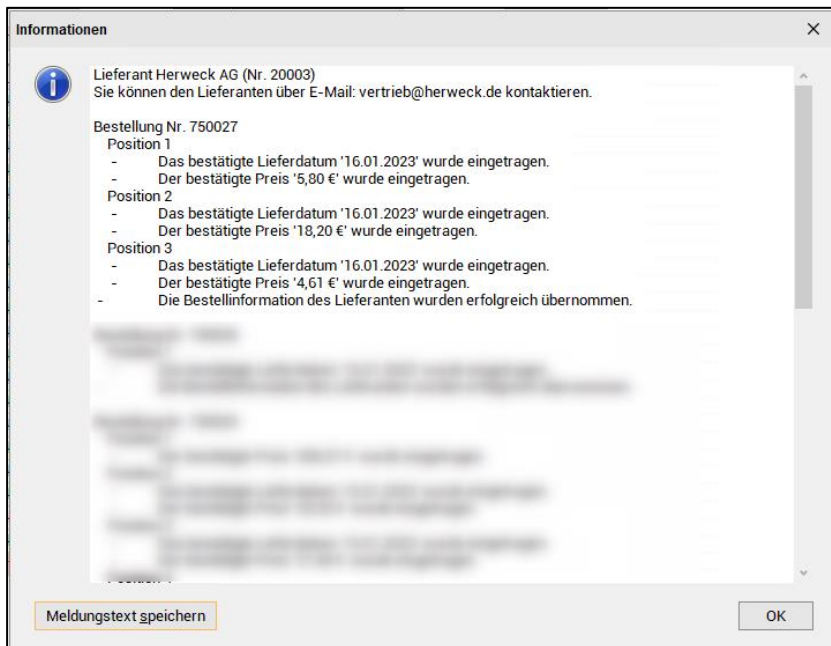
Informationen

Lieferant Herweck AG (Nr. 20003)
Sie können den Lieferanten über E-Mail: vertrieb@herweck.de kontaktieren.

Bestellung Nr. 750027
Position 1
- Das bestätigte Lieferdatum '16.01.2023' wurde eingetragen.
- Der bestätigte Preis '5,80 €' wurde eingetragen.
Position 2
- Das bestätigte Lieferdatum '16.01.2023' wurde eingetragen.
- Der bestätigte Preis '18,20 €' wurde eingetragen.
Position 3
- Das bestätigte Lieferdatum '16.01.2023' wurde eingetragen.
- Der bestätigte Preis '4,61 €' wurde eingetragen.
- Die Bestellinformation des Lieferanten wurden erfolgreich übernommen.

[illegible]

Meldungstext speichern

OK